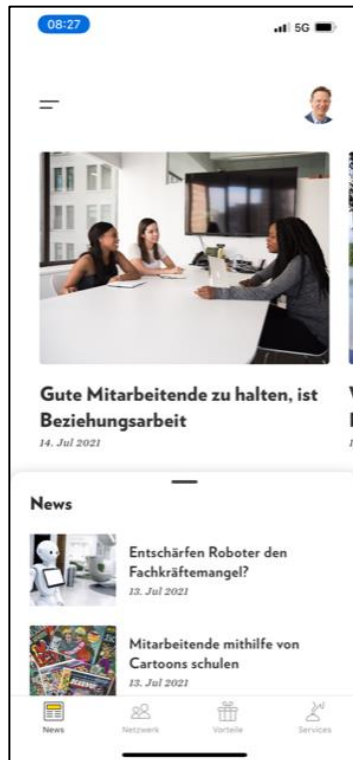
08:27

5G

Gute Mitarbeitende zu halten, ist Beziehungsarbeit

14. Jul 2021

News

Entschärfen Roboter den Fachkräftemangel?

13. Jul 2021

Mitarbeitende mithilfe von Cartoons schulen

13. Jul 2021

News Netzwerk Vorteile Services